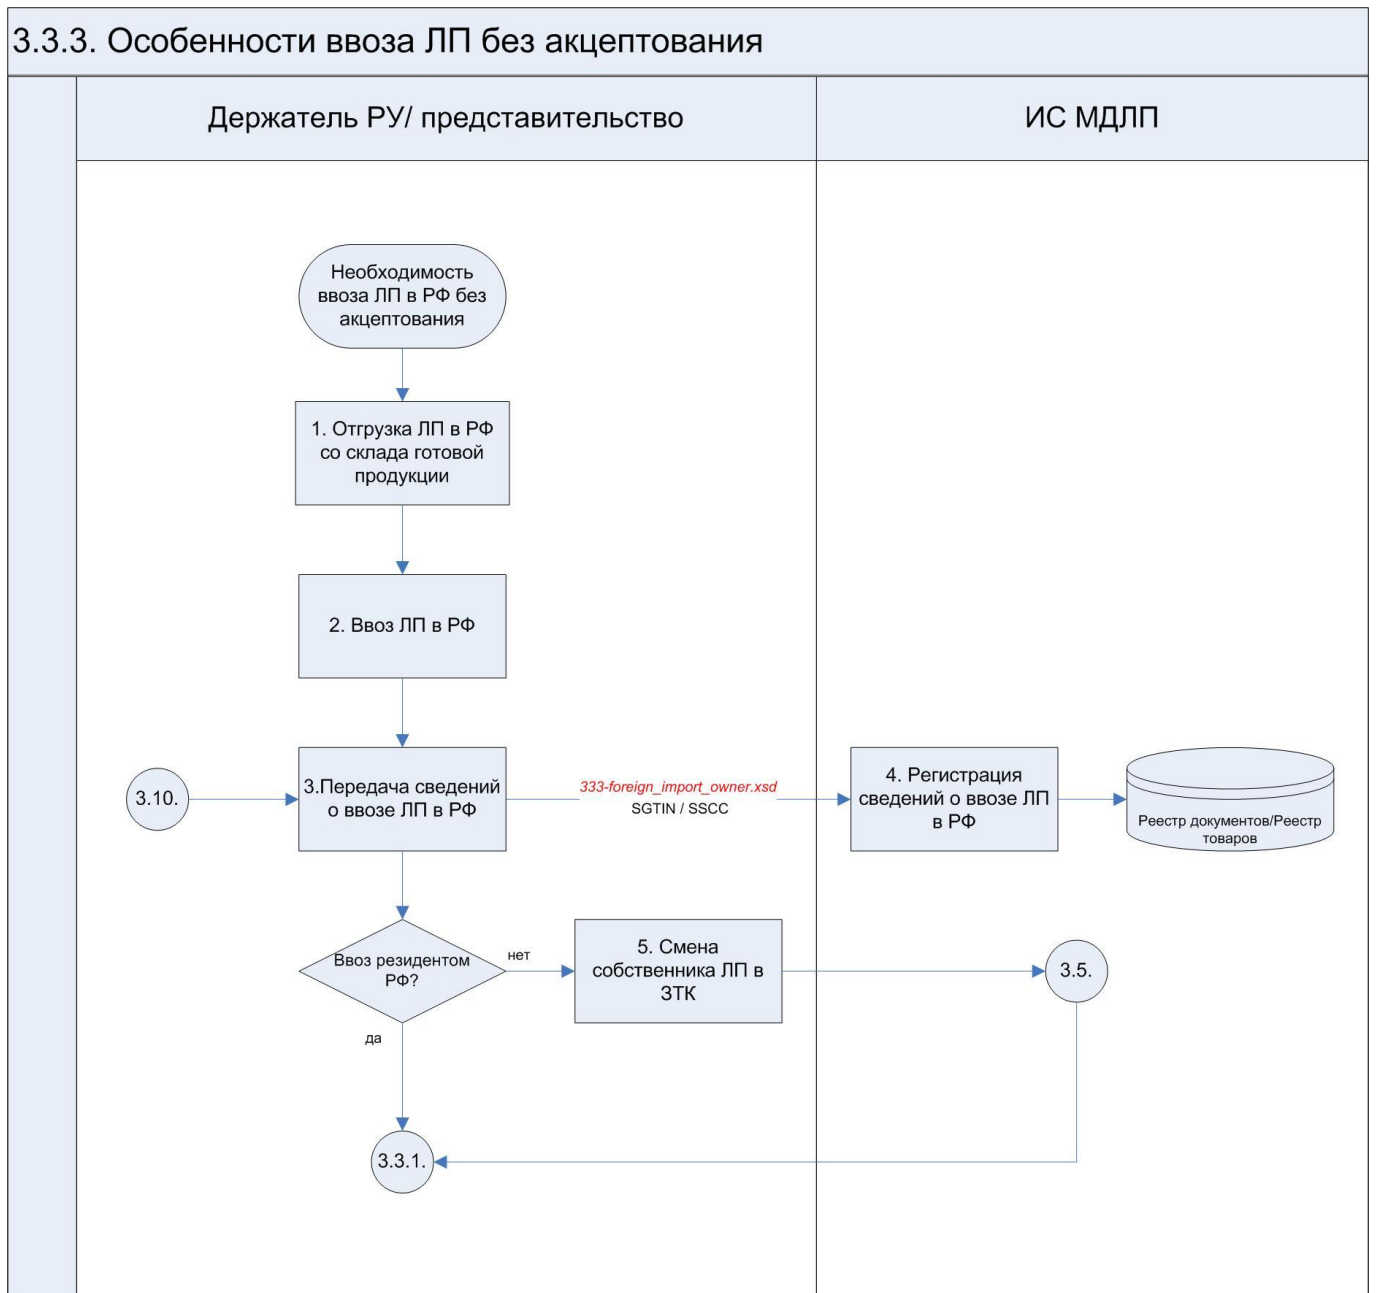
3.3.3. Особенности ввоза ЛП без акцептования

Держатель РУ/ представительство

ИС МДЛП

Необходимость ввоза ЛП в РФ без акцептования

1. Отгрузка ЛП в РФ со склада готовой продукции

2. Ввоз ЛП в РФ

3.10.

3.Передача сведений о ввозе ЛП в РФ

333-foreign_import_owner.xsd
SGTIN / SSCC

4. Регистрация сведений о ввозе ЛП в РФ

Реестр документов/Реестр товаров

Ввоз резидентом РФ?

нет

5. Смена собственника ЛП в ЗТК

3.5.

да

3.3.1.